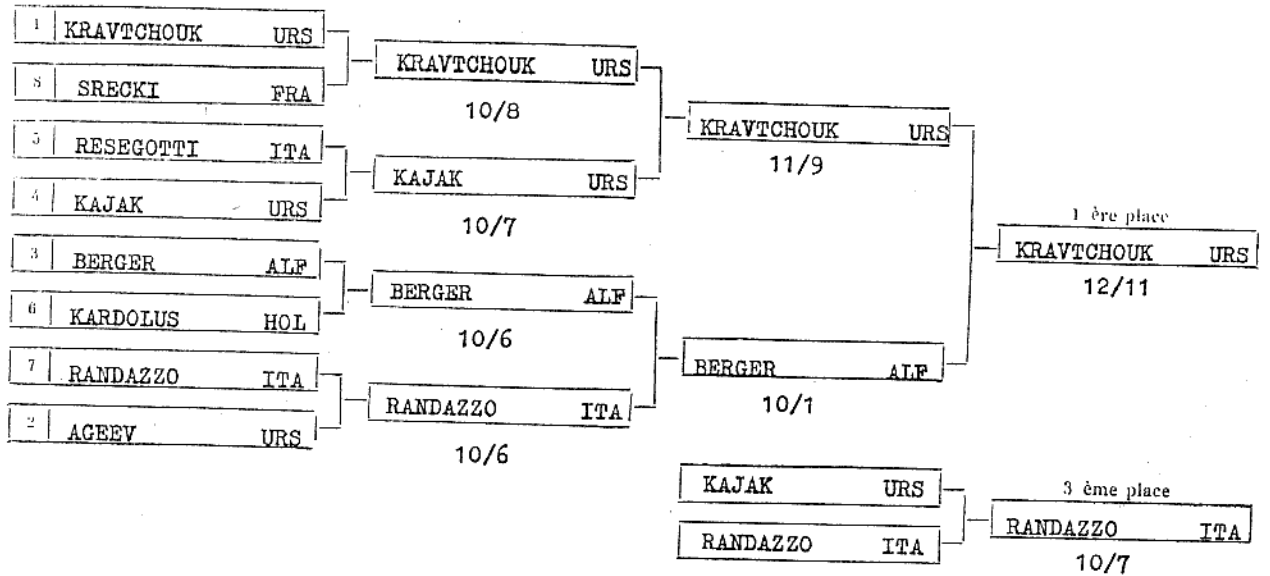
1 KRAVTCHOUK URS
8 SRECKI FRA
5 RESEGOTTI ITA
4 KAJAK URS
3 BERGER ALF
6 KARDOLUS HOL
7 RANDAZZO ITA
2 AGEEV URS

KRAVTCHOUK URS
10/8
KAJAK URS
10/7
BERGER ALF
10/6
RANDAZZO ITA
10/6

KRAVTCHOUK URS
11/9
BERGER ALF
10/1

1 ère place
KRAVTCHOUK URS
12/11

KAJAK URS
RANDAZZO ITA

3 ème place
RANDAZZO ITA
10/7